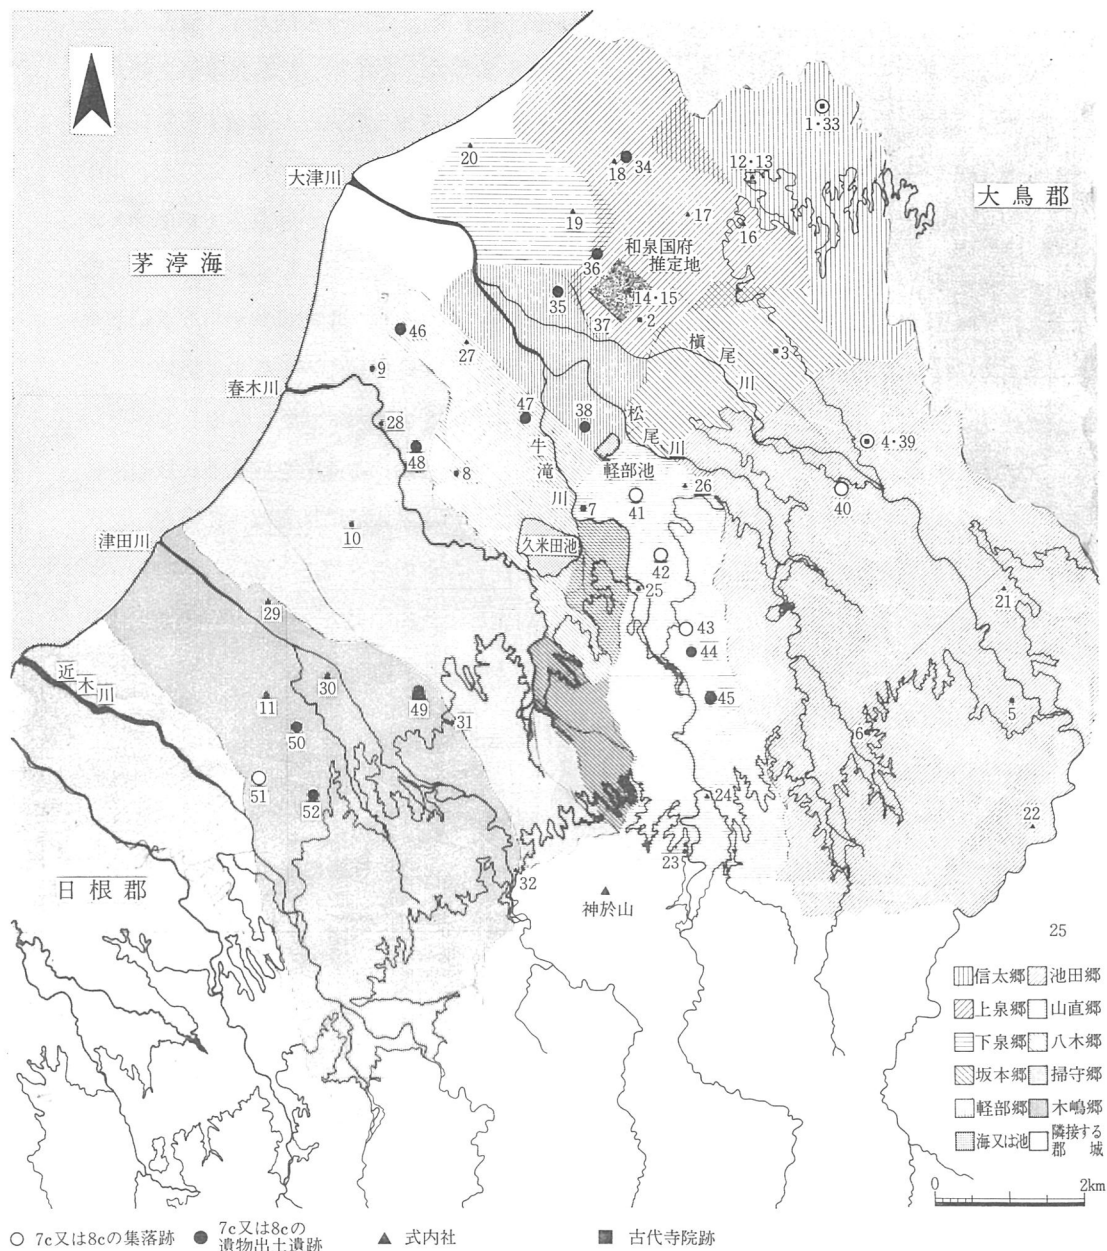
1・33
20
18 34
12・13
大鳥郡
大津川
17
16
19
和泉国府推定地
茅渟海
36
35
14・15
37
2
46
27
槇
尾
3
9
川
春木川
47
38
28
松
4・39
牛
尾
川
48
8
滝
軽部池
26
40
川
41
7
10
津田川
久米田池
42
25
21
29
43
44
近
木
川
30
11
49
45
5
50
31
6
51
24
52
22
23
日根郡
32
神於山
25
信太郷
池田郷
上泉郷
山直郷
下泉郷
八木郷
坂本郷
掃守郷
軽部郷
木嶋郷
海又は池
隣接する郡域
0
2km
○ 7c又は8cの集落跡 ● 7c又は8cの遺物出土遺跡 ▲ 式内社 ■ 古代寺院跡